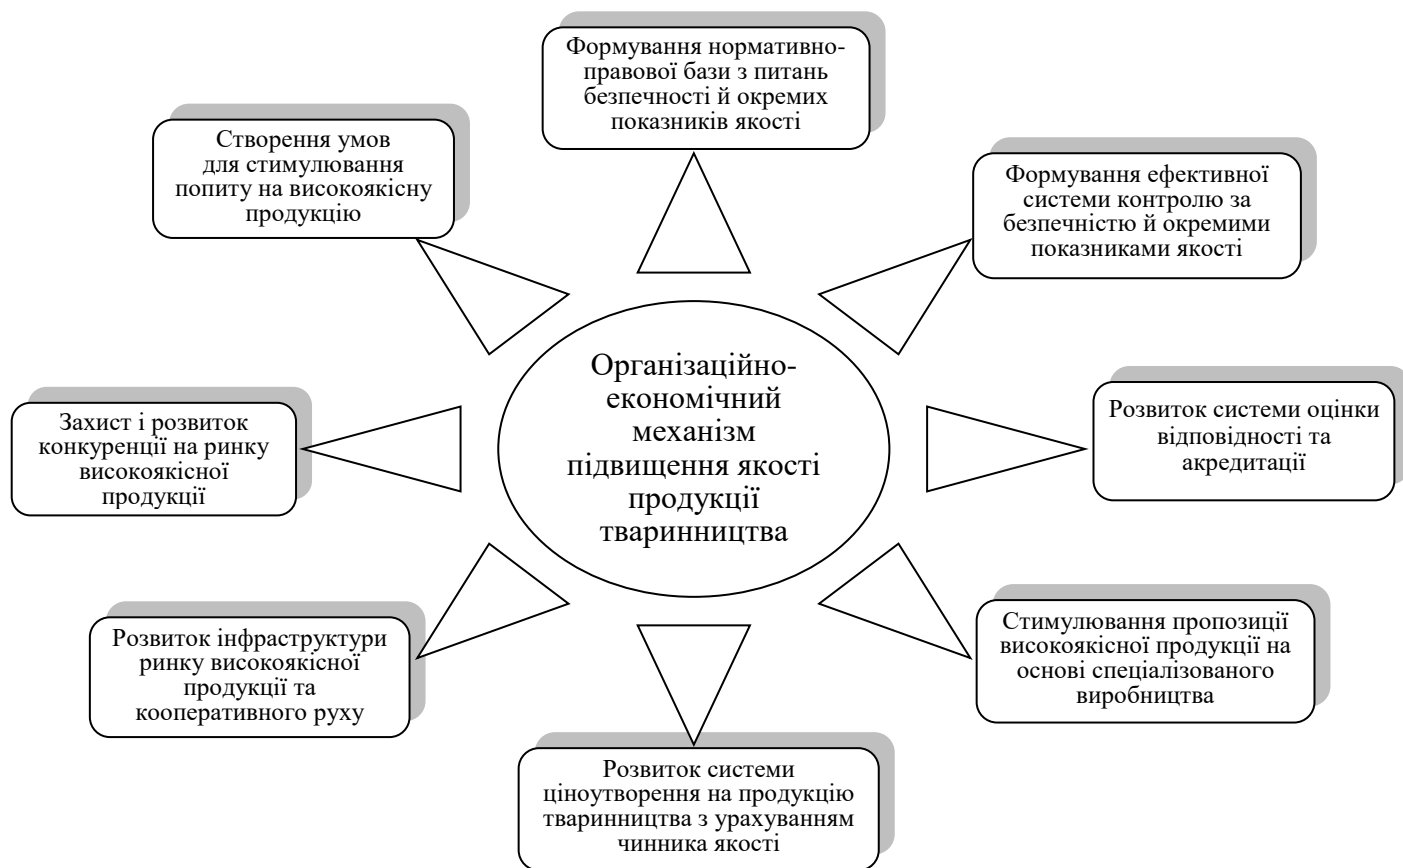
Формування нормативно-правової бази з питань безпечності й окремих показників якості

Створення умов для стимулювання попиту на високоякісну продукцію

Формування ефективної системи контролю за безпечністю й окремими показниками якості

Організаційно-економічний механізм підвищення якості продукції тваринництва

Захист і розвиток конкуренції на ринку високоякісної продукції

Розвиток системи оцінки відповідності та акредитації

Розвиток інфраструктури ринку високоякісної продукції та кооперативного руху

Стимулювання пропозиції високоякісної продукції на основі спеціалізованого виробництва

Розвиток системи ціноутворення на продукцію тваринництва з урахуванням чинника якості